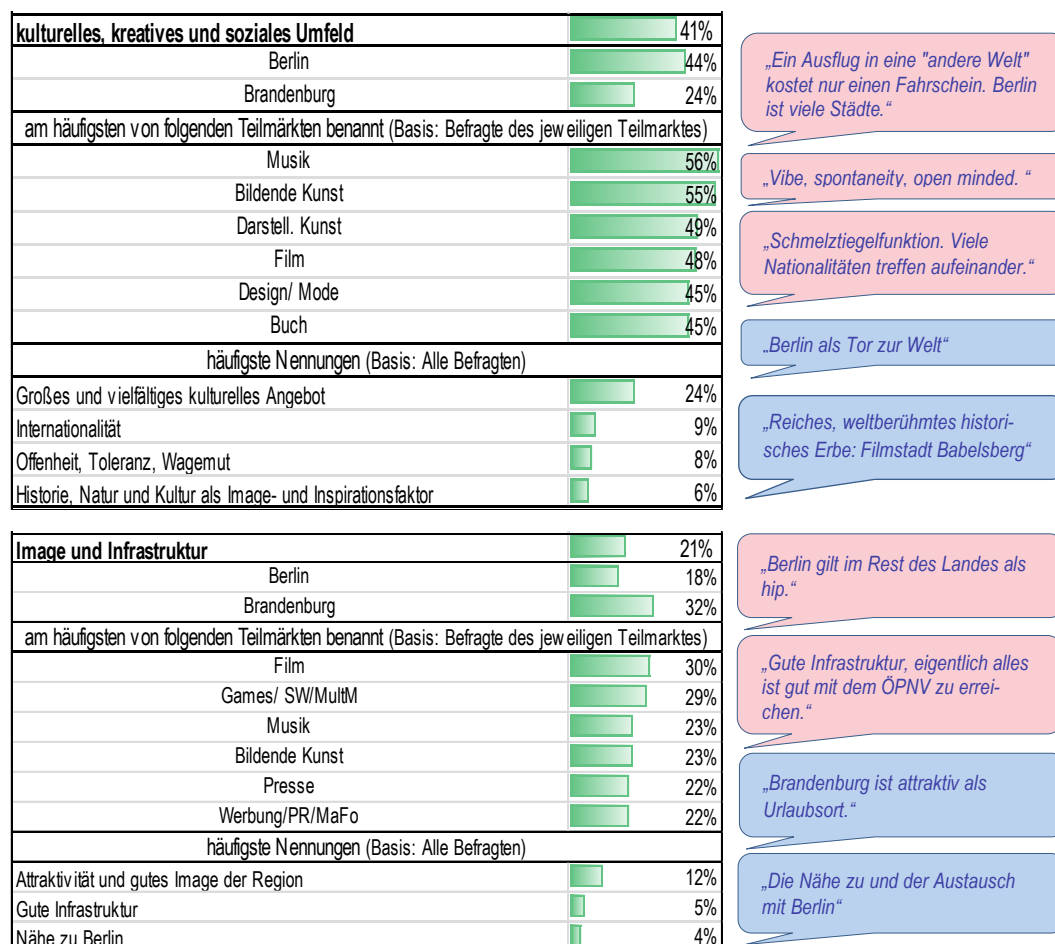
| kulturelles, kreatives und soziales Umfeld | 41% |
|---|---|
| Berlin | 44% |
| Brandenburg | 24% |
| am häufigsten von folgenden Teilmärkten benannt (Basis: Befragte des jeweiligen Teilmarktes) | |
| Musik | 56% |
| Bildende Kunst | 55% |
| Darstell. Kunst | 49% |
| Film | 48% |
| Design/ Mode | 45% |
| Buch | 45% |
| häufigste Nennungen (Basis: Alle Befragten) | |
| Großes und vielfältiges kulturelles Angebot | 24% |
| Internationalität | 9% |
| Offenheit, Toleranz, Wagemut | 8% |
| Historie, Natur und Kultur als Image- und Inspirationsfaktor | 6% |

„Ein Ausflug in eine "andere Welt" kostet nur einen Fahrschein. Berlin ist viele Städte."

„Vibe, spontaneity, open minded. "

„Schmelztiegelfunktion. Viele Nationalitäten treffen aufeinander."

„Berlin als Tor zur Welt"

„Reiches, weltberühmtes historisches Erbe: Filmstadt Babelsberg"

| Image und Infrastruktur | 21% |
|---|---|
| Berlin | 18% |
| Brandenburg | 32% |
| am häufigsten von folgenden Teilmärkten benannt (Basis: Befragte des jeweiligen Teilmarktes) | |
| Film | 30% |
| Games/ SW/MultM | 29% |
| Musik | 23% |
| Bildende Kunst | 23% |
| Presse | 22% |
| Werbung/PR/MaFo | 22% |
| häufigste Nennungen (Basis: Alle Befragten) | |
| Attraktivität und gutes Image der Region | 12% |
| Gute Infrastruktur | 5% |
| Nähe zu Berlin | 4% |

„Berlin gilt im Rest des Landes als hip."

„Gute Infrastruktur, eigentlich alles ist gut mit dem ÖPNV zu erreichen."

„Brandenburg ist attraktiv als Urlaubsort."

„Die Nähe zu und der Austausch mit Berlin"